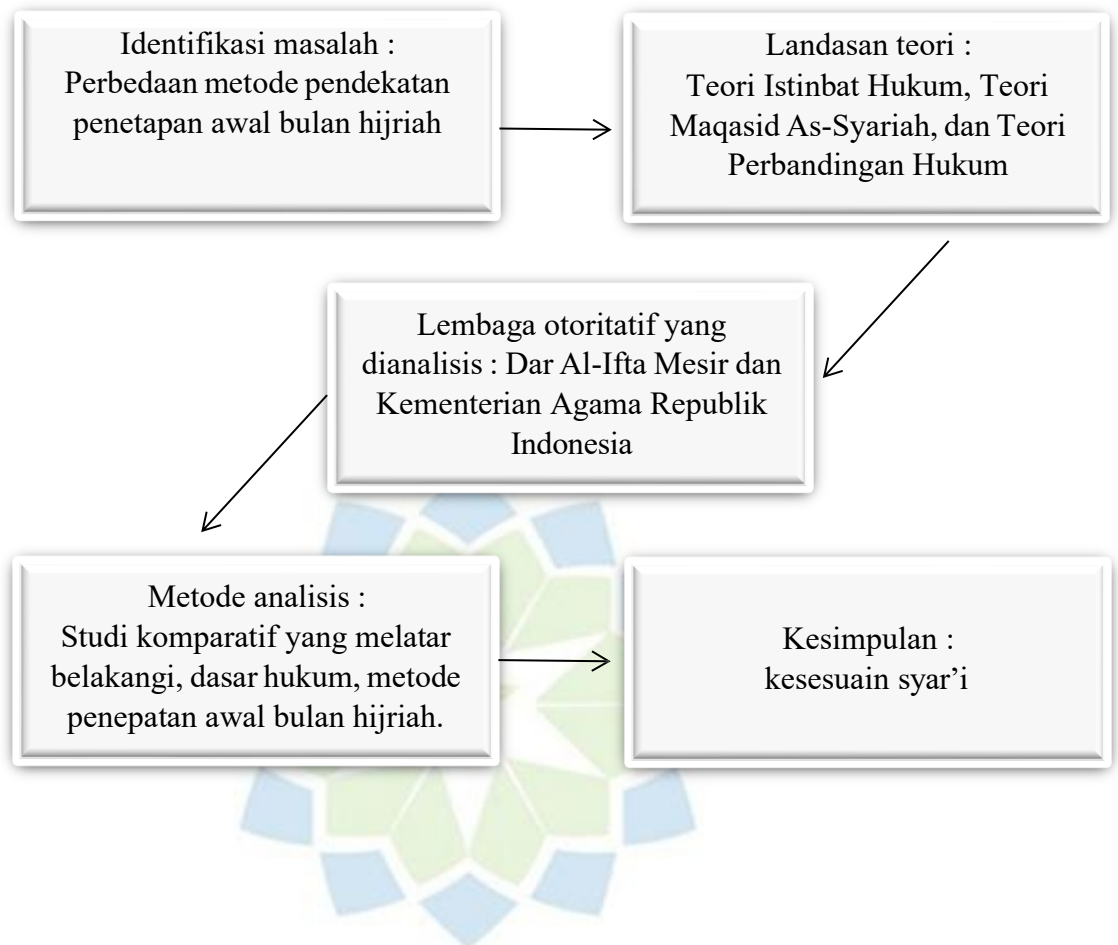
Identifikasi masalah :
Perbedaan metode pendekatan penetapan awal bulan hijriah

Landasan teori :
Teori Istinbat Hukum, Teori Maqasid As-Syariah, dan Teori Perbandingan Hukum

Lembaga otoritatif yang dianalisis : Dar Al-Ifta Mesir dan Kementerian Agama Republik Indonesia

Metode analisis :
Studi komparatif yang melatar belakangi, dasar hukum, metode penepatan awal bulan hijriah.

Kesimpulan :
kesesuain syar'i